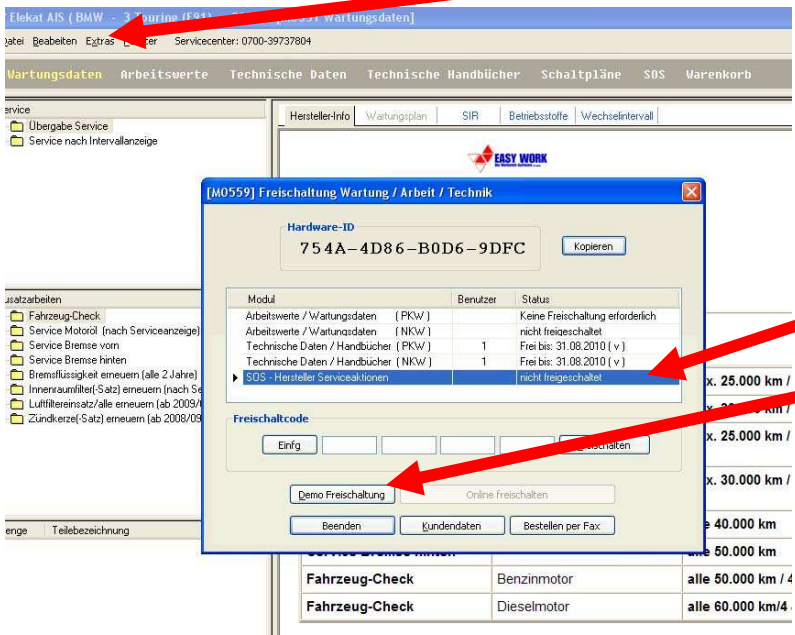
Elekat AIS ( BMW - 3 Touring (E91) - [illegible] Wartungsdaten]

atei Beabeiten Extras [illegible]ter Servicecenter: 0700-39737804

Wartungsdaten Arbeitswerte Technische Daten Technische Handbücher Schaltpläne SOS Warenkorb

ervice
Übergabe Service
Service nach Intervallanzeige

usatzarbeiten
Fahrzeug-Check
Service Motoröl (nach Serviceanzeige)
Service Bremse vorn
Service Bremse hinten
Bremsflüssigkeit erneuern (alle 2 Jahre)
Innenraumfilter(-Satz) erneuern (nach Se
Luftfiltereinsatz/alle erneuern (ab 2009/
Zündkerze(-Satz) erneuern (ab 2008/09

enge Teilebezeichnung

Hersteller-Info Wartungsplan SIR Betriebsstoffe Wechselintervall

EASY WORK

[M0559] Freischaltung Wartung / Arbeit / Technik

Hardware-ID
754A-4D86-B0D6-9DFC
Kopieren

| Modul | Benutzer | Status |
|---|---|---|
| Arbeitswerte / Wartungsdaten ( PKW ) | | Keine Freischaltung erforderlich |
| Arbeitswerte / Wartungsdaten ( NKW ) | | nicht freigeschaltet |
| Technische Daten / Handbücher ( PKW ) | 1 | Frei bis: 31.08.2010 ( v ) |
| Technische Daten / Handbücher ( NKW ) | 1 | Frei bis: 31.08.2010 ( v ) |
| SOS - Hersteller Serviceaktionen | | nicht freigeschaltet |

Freischaltcode
Einfg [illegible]schalten

Demo Freischaltung Online freischalten

Beenden Kundendaten Bestellen per Fax

x. 25.000 km /
x. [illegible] km /
x. 25.000 km /
x. 30.000 km /
alle 40.000 km
alle 50.000 km

| Fahrzeug-Check | Benzinmotor | alle 50.000 km / 4 |
|---|---|---|
| Fahrzeug-Check | Dieselmotor | alle 60.000 km/4 |